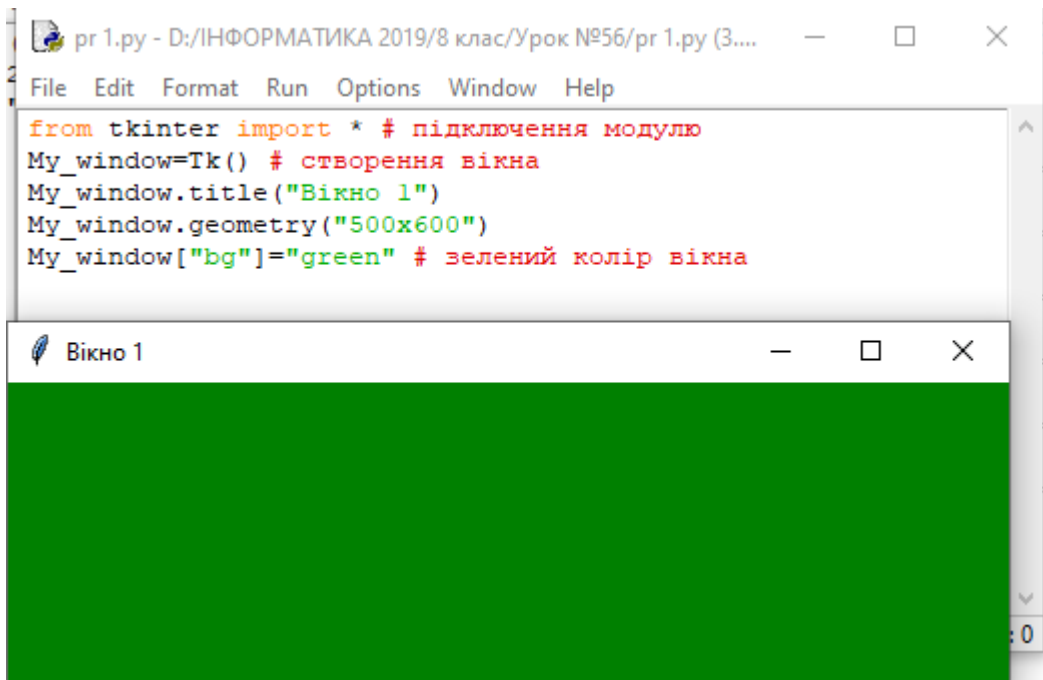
pr 1.py - D:/ІНФОРМАТИКА 2019/8 клас/Урок №56/pr 1.py (3....

File Edit Format Run Options Window Help

from tkinter import * # підключення модулю
My_window=Tk() # створення вікна
My_window.title("Вікно 1")
My_window.geometry("500x600")
My_window["bg"]="green" # зелений колір вікна

Вікно 1

: 0